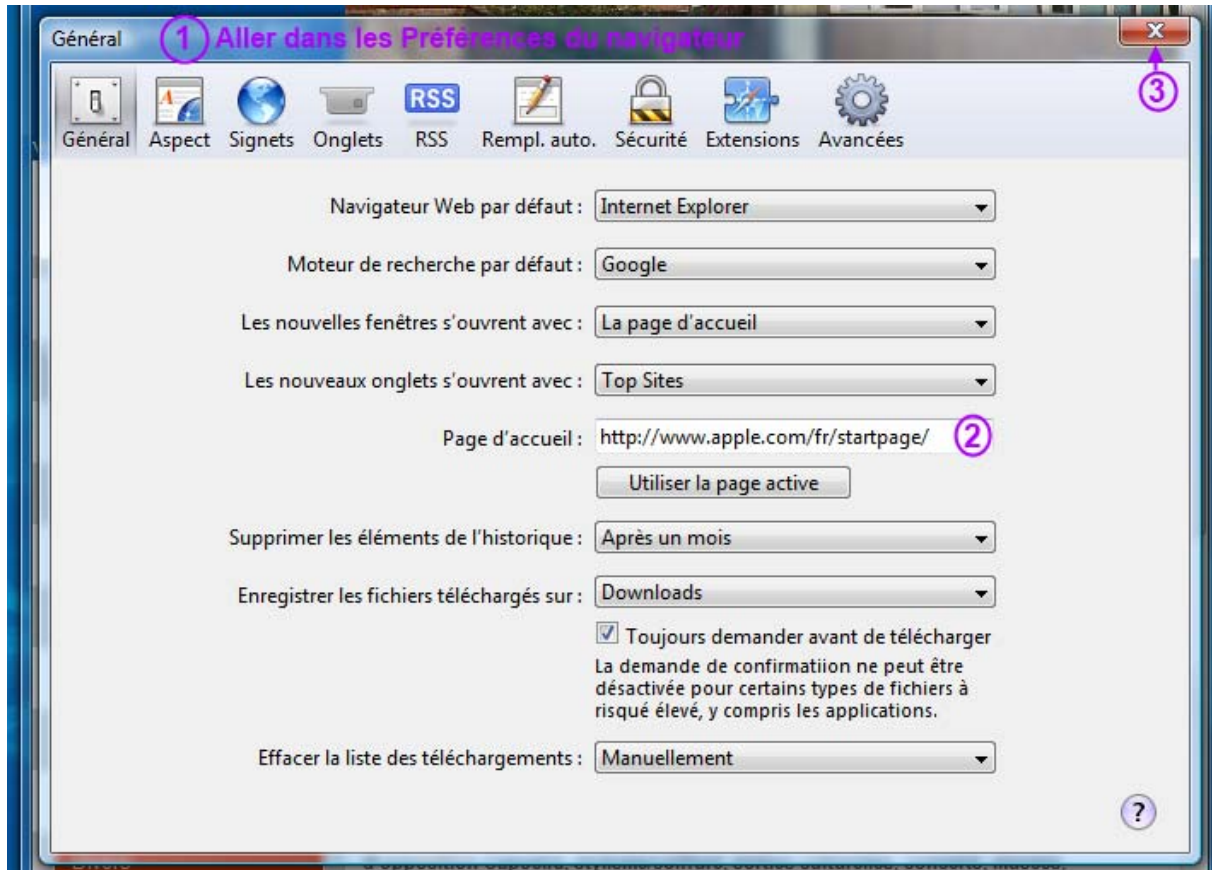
Général ① Aller dans les Préférences du navigateur

③

RSS

Général Aspect Signets Onglets RSS Rempl. auto. Sécurité Extensions Avancées

Navigateur Web par défaut : Internet Explorer

Moteur de recherche par défaut : Google

Les nouvelles fenêtres s'ouvrent avec : La page d'accueil

Les nouveaux onglets s'ouvrent avec : Top Sites

Page d'accueil : http://www.apple.com/fr/startpage/ ②

Utiliser la page active

Supprimer les éléments de l'historique : Après un mois

Enregistrer les fichiers téléchargés sur : Downloads

Toujours demander avant de télécharger

La demande de confirmatiion ne peut être désactivée pour certains types de fichiers à risqué élevé, y compris les applications.

Effacer la liste des téléchargements : Manuellement

?